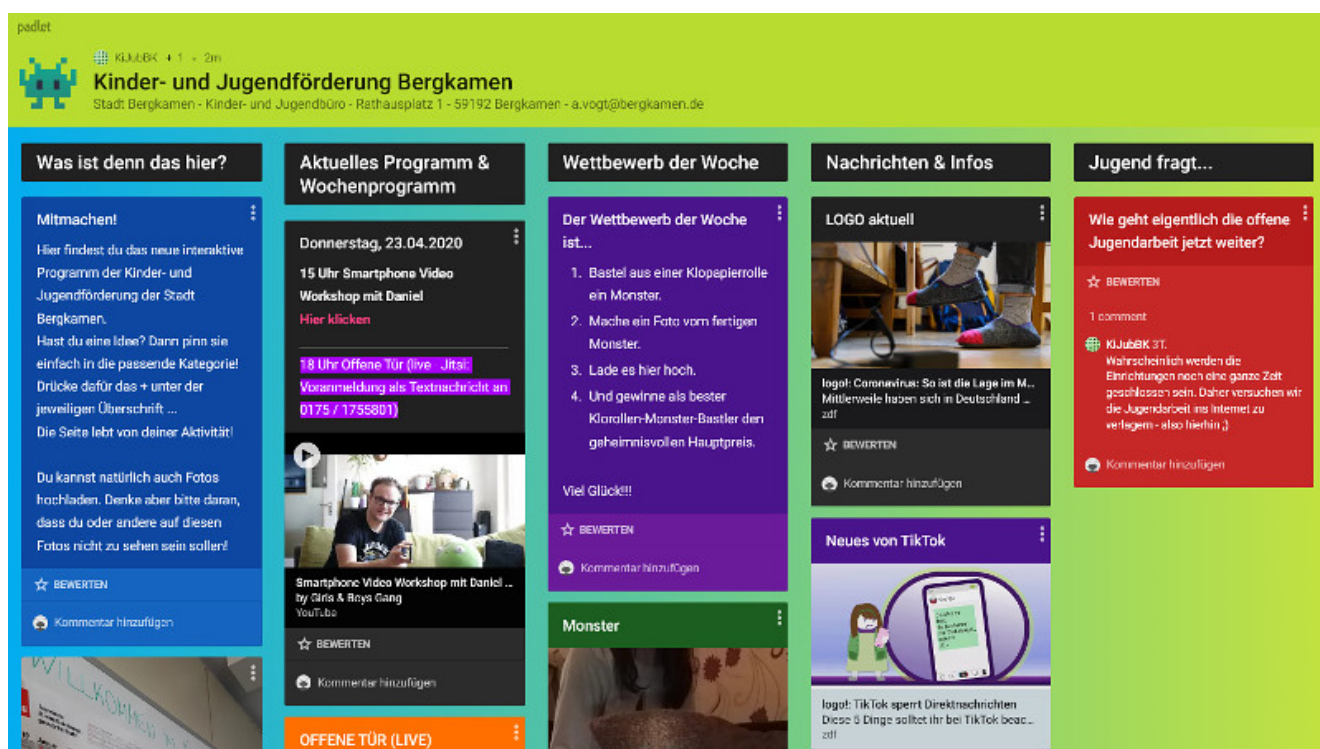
padlet

KiJubBK + 1 · 2m

Kinder- und Jugendförderung Bergkamen

Stadt Bergkamen - Kinder- und Jugendbüro - Rathausplatz 1 - 59192 Bergkamen - a.vogt@bergkamen.de

Was ist denn das hier?

Mitmachen!

Hier findest du das neue interaktive Programm der Kinder- und Jugendförderung der Stadt Bergkamen.
Hast du eine Idee? Dann pinn sie einfach in die passende Kategorie!
Drücke dafür das + unter der jeweiligen Überschrift ...
Die Seite lebt von deiner Aktivität!

Du kannst natürlich auch Fotos hochladen. Denke aber bitte daran, dass du oder andere auf diesen Fotos nicht zu sehen sein sollen!

BEWERTEN

Kommentar hinzufügen

Aktuelles Programm & Wochenprogramm

Donnerstag, 23.04.2020

15 Uhr Smartphone Video Workshop mit Daniel

Hier klicken

18 Uhr Offene Tür (live - Jitsi: Voranmeldung als Textnachricht an 0175 / 1755801)

Smartphone Video Workshop mit Daniel ...
by Girls & Boys Gang
YouTube

BEWERTEN

Kommentar hinzufügen

OFFENE TÜR (LIVE)

Wettbewerb der Woche

Der Wettbewerb der Woche ist...

1. Bastel aus einer Klopapierrolle ein Monster.
2. Mache ein Foto vom fertigen Monster.
3. Lade es hier hoch.
4. Und gewinne als bester Klorollen-Monster-Bastler den geheimnisvollen Hauptpreis.

Viel Glück!!!

BEWERTEN

Kommentar hinzufügen

Monster

Nachrichten & Infos

LOGO aktuell

logo!: Coronavirus: So ist die Lage im M...
Mittlerweile haben sich in Deutschland ...
zdf

BEWERTEN

Kommentar hinzufügen

Neues von TikTok

logo!: TikTok sperrt Direktnachrichten
Diese 5 Dinge solltet ihr bei TikTok beac...
zdf

Jugend fragt...

Wie geht eigentlich die offene Jugendarbeit jetzt weiter?

BEWERTEN

1 comment

KiJubBK 3T.
Wahrscheinlich werden die Einrichtungen noch eine ganze Zeit geschlossen sein. Daher versuchen wir die Jugendarbeit ins Internet zu verlagern - also hierhin ;)

Kommentar hinzufügen